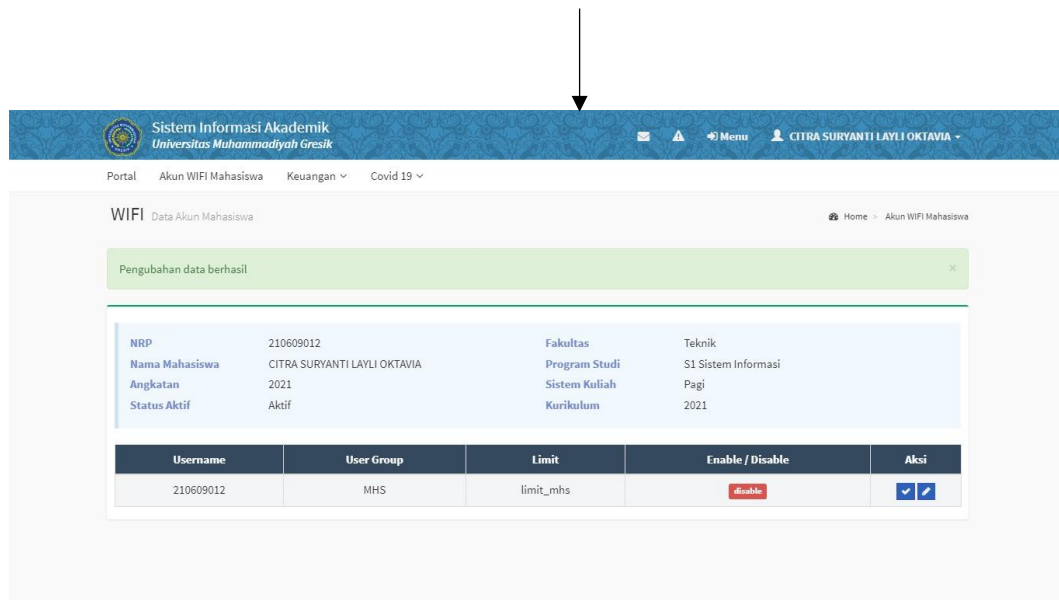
Sistem Informasi Akademik
Universitas Muhammadiyah Gresik

Menu CITRA SURYANTI LAYLI OKTAVIA

Portal Akun WIFI Mahasiswa Keuangan Covid 19

WIFI Data Akun Mahasiswa

Home > Akun WIFI Mahasiswa

Pengubahan data berhasil ×

NRP 210609012
Nama Mahasiswa CITRA SURYANTI LAYLI OKTAVIA
Angkatan 2021
Status Aktif Aktif

Fakultas Teknik
Program Studi S1 Sistem Informasi
Sistem Kuliah Pagi
Kurikulum 2021

| Username | User Group | Limit | Enable / Disable | Aksi |
|---|---|---|---|---|
| 210609012 | MHS | limit_mhs | disable | |